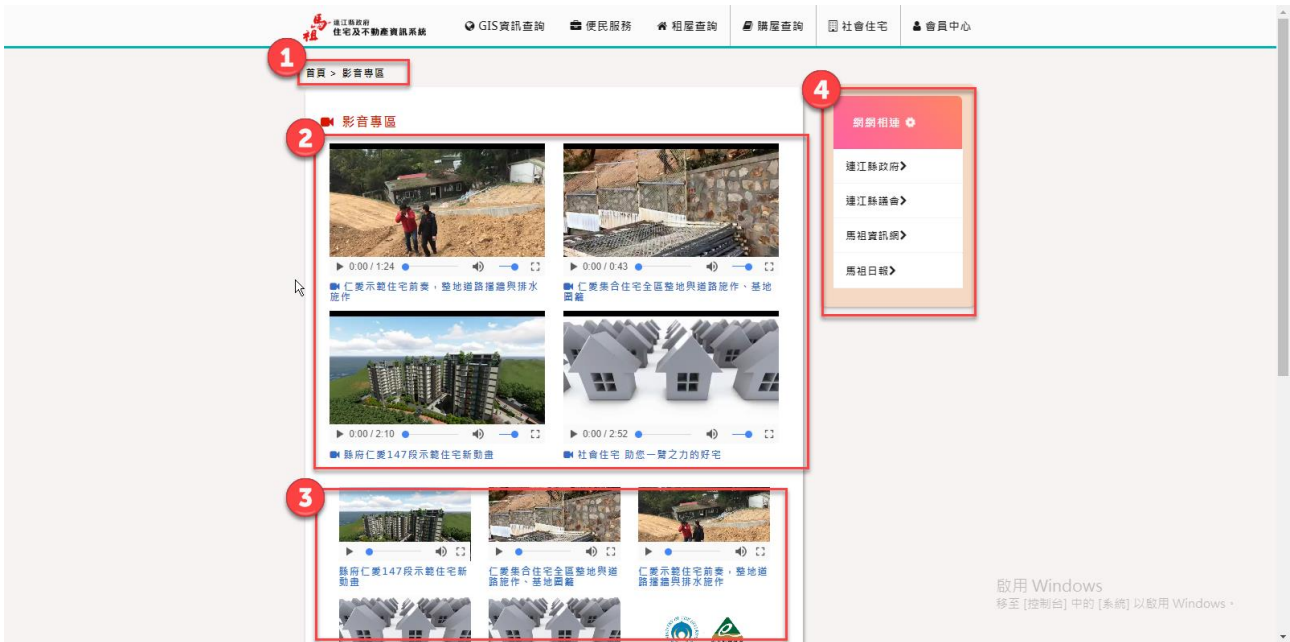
連江縣政府
住宅及不動產資訊系統

GIS資訊查詢 便民服務 租屋查詢 購屋查詢 社會住宅 會員中心

1

首頁 > 影音專區

影音專區

2

0:00 / 1:24

仁愛示範住宅前奏，整地道路擋牆與排水施作

0:00 / 0:43

仁愛集合住宅全區整地與道路施作、基地圍籬

0:00 / 2:10

縣府仁愛147段示範住宅新動畫

0:00 / 2:52

社會住宅 助您一臂之力的好宅

3

縣府仁愛147段示範住宅新動畫

仁愛集合住宅全區整地與道路施作、基地圍籬

仁愛示範住宅前奏，整地道路擋牆與排水施作

4

網網相連

連江縣政府

連江縣議會

馬祖資訊網

馬祖日報

啟用 Windows
移至 [控制台] 中的 [系統] 以啟用 Windows。